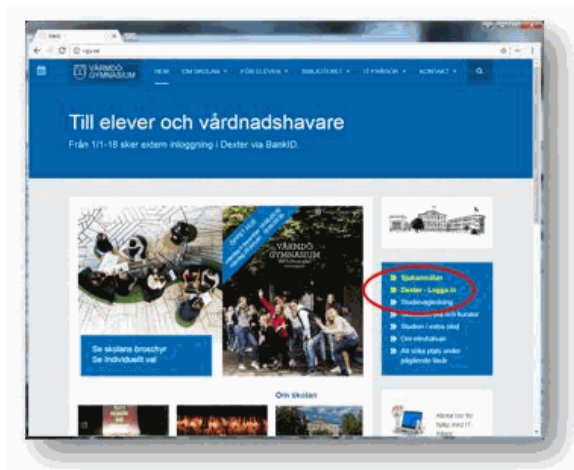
VÄRMDÖ GYMNASIUM

HEM OM SKOLAN FÖR ELEVEN BIBLIOTEKET IT FRÅGOR KONTAKT

Till elever och vårdnadshavare

Från 1/1-18 sker extern inloggning i Dexter via BankID.

VÄRMDÖ GYMNASIUM

Se skolans broschyr
Se individuellt val

Sjukanmälan
Dexter - Logga in
Studievägledning
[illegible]
Studier i extra stöd
Om elevhälsan
Att söka plats under pågående läsår

Om skolan